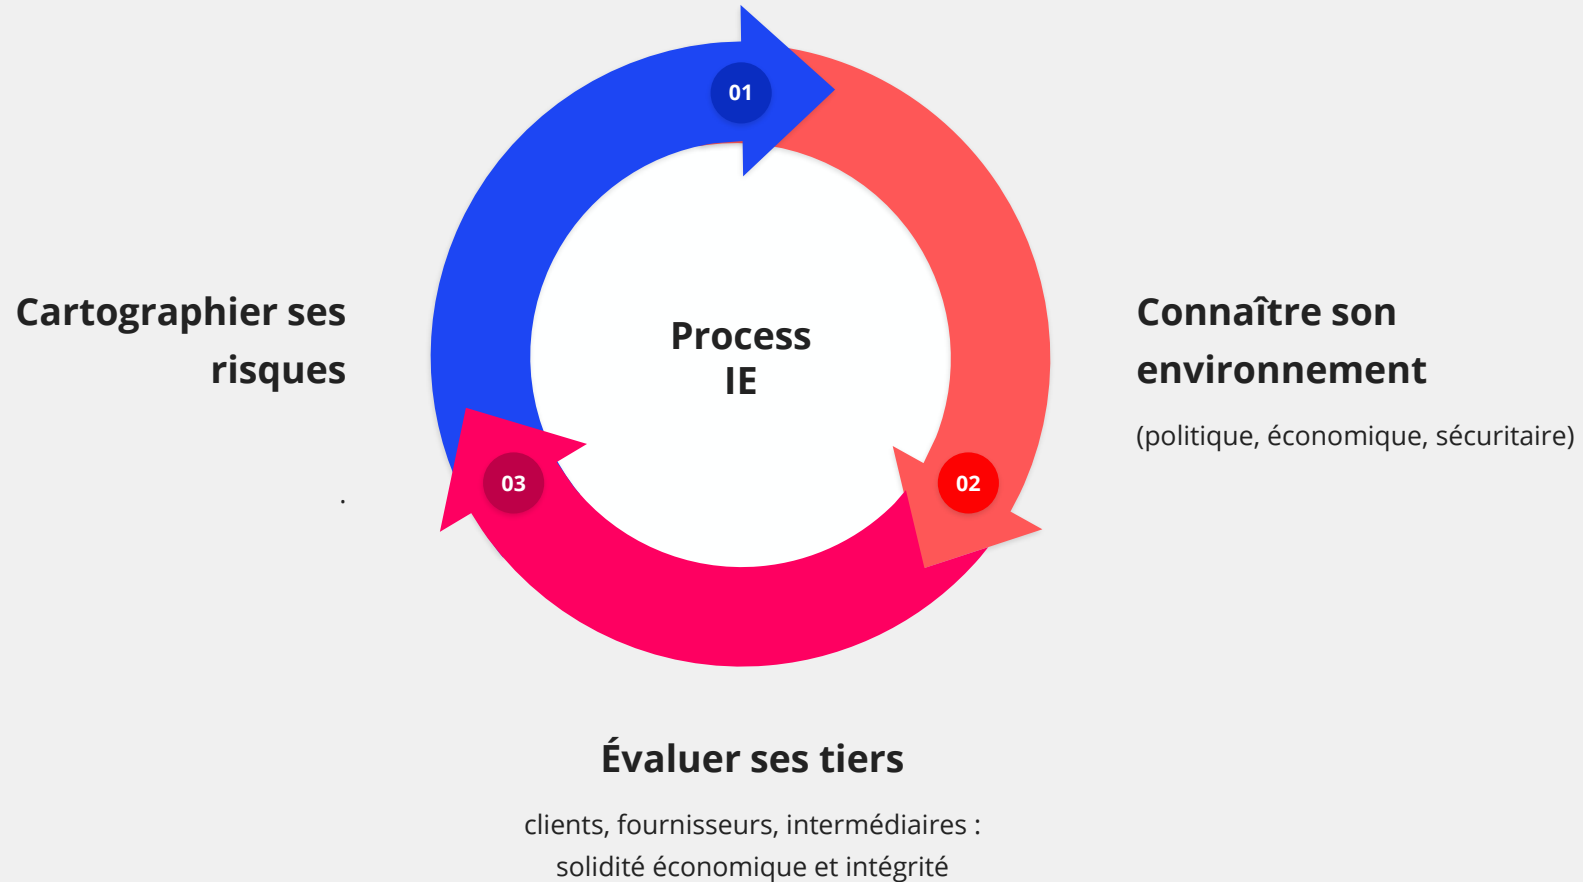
01

Cartographier ses risques

.

Process IE

Connaître son environnement

(politique, économique, sécuritaire)

03

02

Évaluer ses tiers

clients, fournisseurs, intermédiaires : solidité économique et intégrité